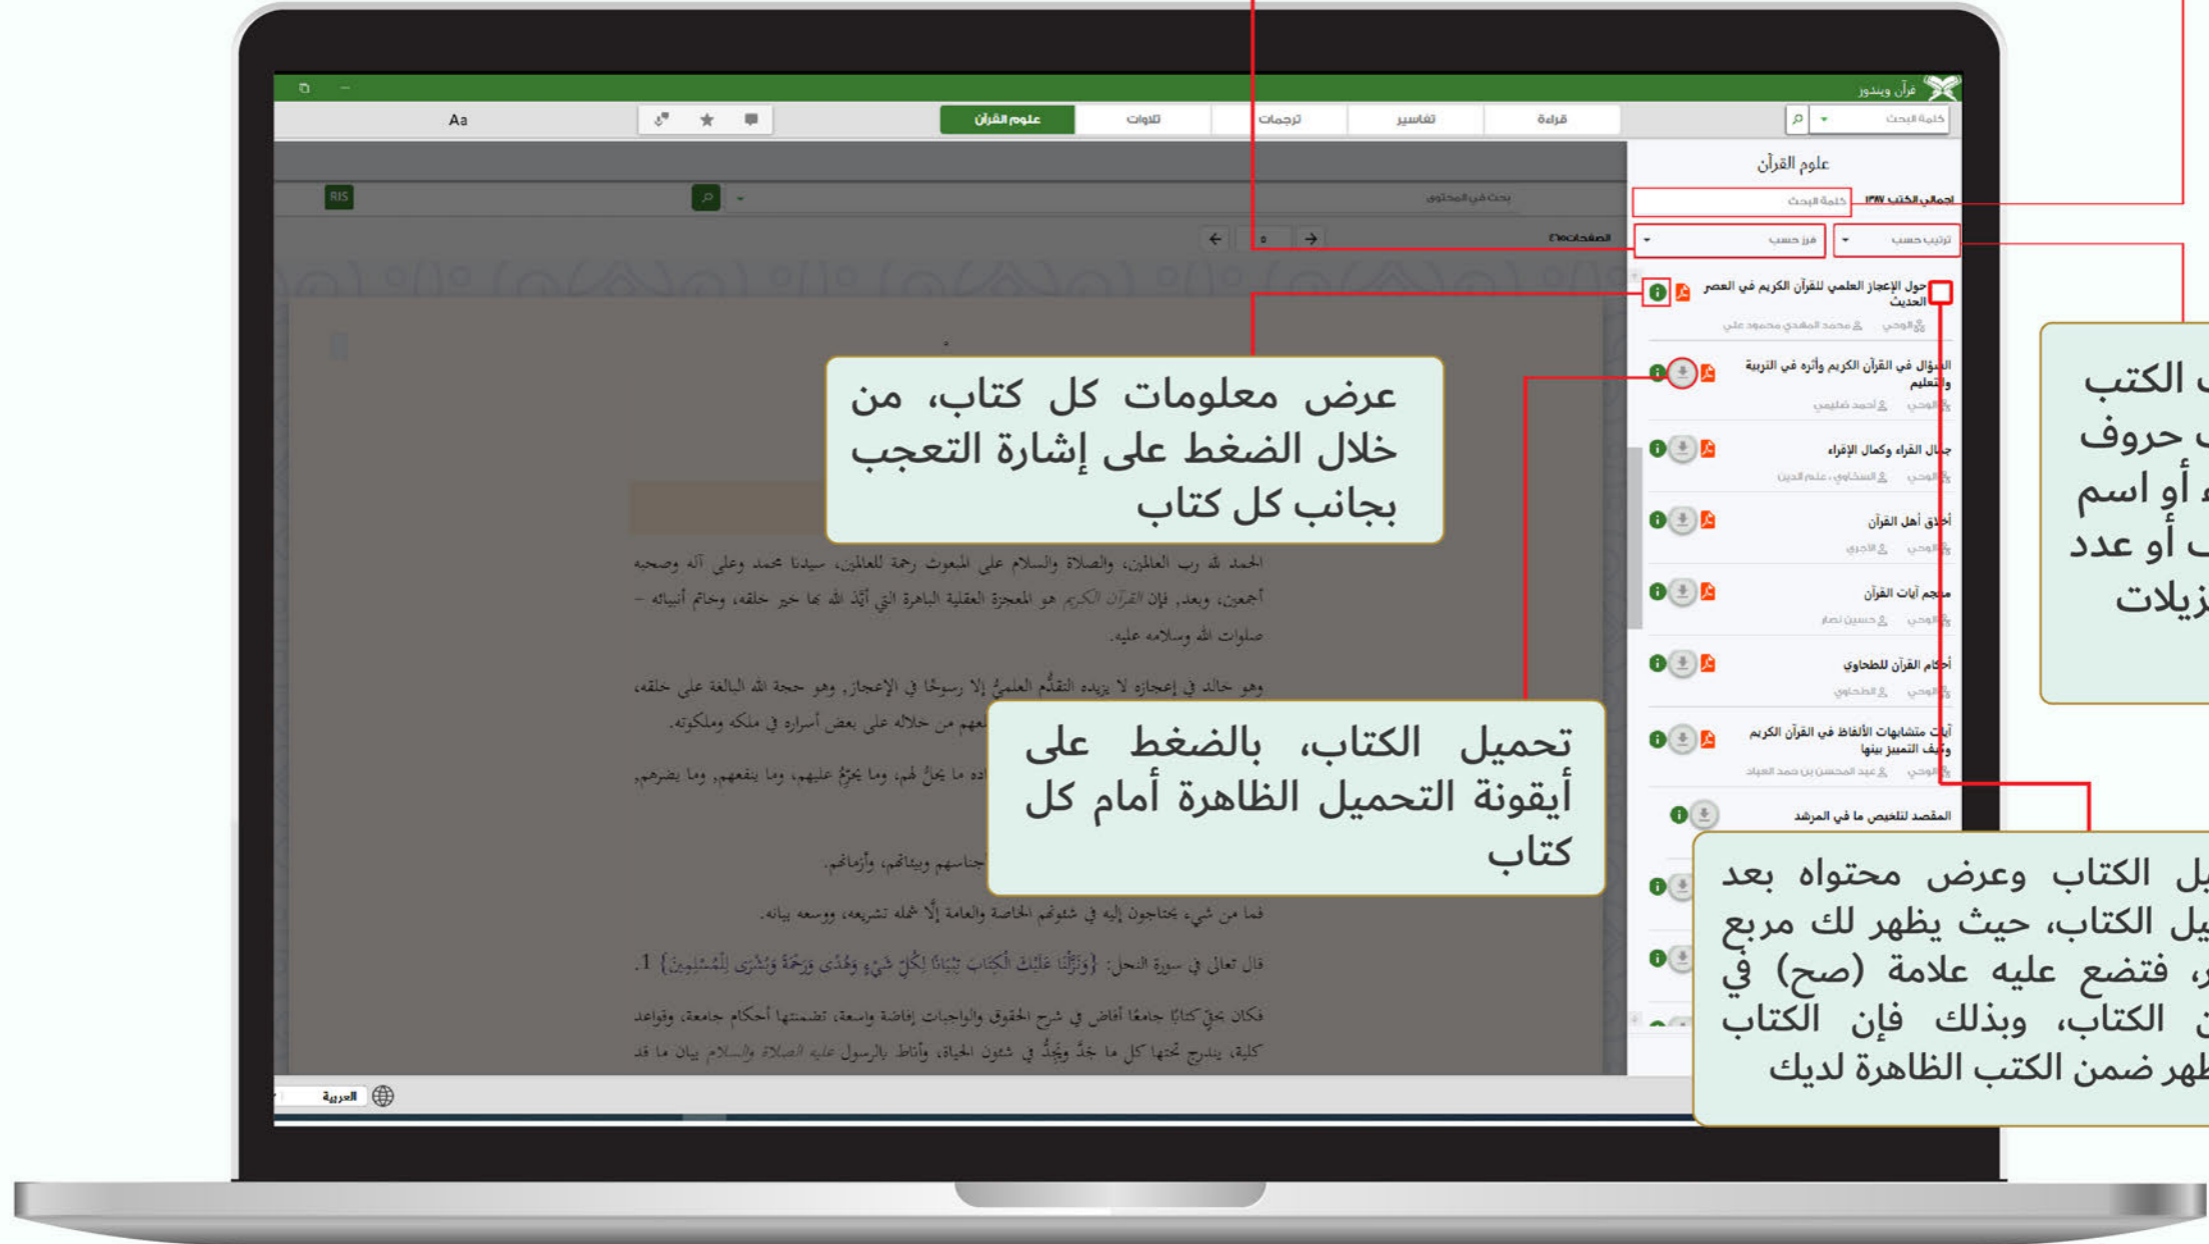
قرآن ويندوز

كلمة البحث

قراءة

تفاسير

ترجمات

تلاوات

علوم القرآن

Aa

علوم القرآن

اجمالي الكتب ١٣٨٧

كلمة البحث

ترتيب حسب

فرز حسب

بحث في المحتوى

RIS

الصفحات

حول الإعجاز العلمي للقرآن الكريم في العصر الحديث

الوحي محمد المهدي محمود علي

السؤال في القرآن الكريم وأثره في التربية والتعليم

الوحي أحمد شليمي

جمال القراء وكمال الإقراء

الوحي السخاوي، علم الدين

أخلاق أهل القرآن

الوحي الآجري

معجم آيات القرآن

الوحي حسين نصار

أحكام القرآن للطحاوي

الوحي الطحاوي

آيات متشابهات الألفاظ في القرآن الكريم وكيف التمييز بينها

الوحي عبد المحسن بن حمد العباد

المقصد لتلخيص ما في المرشد

عرض معلومات كل كتاب، من خلال الضغط على إشارة التعجب بجانب كل كتاب

تحميل الكتاب، بالضغط على أيقونة التحميل الظاهرة أمام كل كتاب

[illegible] الكتب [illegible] حروف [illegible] أو اسم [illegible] أو عدد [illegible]زيلات

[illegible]يل الكتاب وعرض محتواه بعد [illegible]يل الكتاب، حيث يظهر لك مربع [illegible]، فتضع عليه علامة (صح) في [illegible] الكتاب، وبذلك فإن الكتاب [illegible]ظهر ضمن الكتب الظاهرة لديك

الحمد لله رب العالمين، والصلاة والسلام على المبعوث رحمة للعالمين، سيدنا محمد وعلى آله وصحبه أجمعين، وبعد، فإن القرآن الكريم هو المعجزة العقلية الباهرة التي أيّد الله بها خير خلقه، وخاتم أنبيائه – صلوات الله وسلامه عليه.

وهو خالد في إعجازه لا يزيده التقدُّم العلميُّ إلا رسوخًا في الإعجاز، وهو حجة الله البالغة على خلقه، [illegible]عهم من خلاله على بعض أسراره في ملكه وملكوته.

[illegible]ده ما يحلّ لهم، وما يحرِّم عليهم، وما ينفعهم، وما يضرهم،

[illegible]جناسهم وبيئاتهم، وأزمانهم.

فما من شيء يحتاجون إليه في شئونهم الخاصة والعامة إلا تحمله تشريعه، ووسعه بيانه.

قال تعالى في سورة النحل: {وَنَزَّلْنَا عَلَيْكَ الْكِتَابَ تِبْيَانًا لِكُلِّ شَيْءٍ وَهُدًى وَرَحْمَةً وَبُشْرَى لِلْمُسْلِمِينَ} 1.

فكان بحقٍ كتابًا جامعًا أفاض في شرح الحقوق والواجبات إفاضة واسعة، تضمنتها أحكام جامعة، وقواعد كلية، يندرج تحتها كل ما جدَّ ويجِدُّ في شئون الحياة، وأناط بالرسول عليه الصلاة والسلام بيان ما قد

العربية